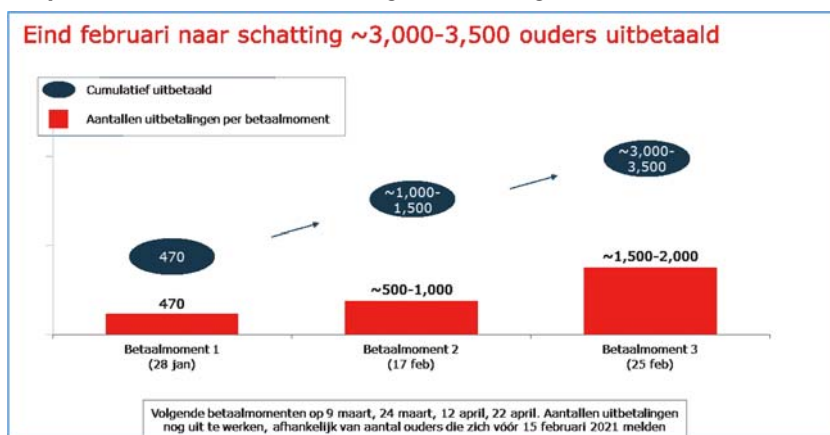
Eind februari naar schatting ~3,000-3,500 ouders uitbetaald

Cumulatief uitbetaald
Aantallen uitbetalingen per betaalmoment

~3,000-3,500

~1,000-1,500

470

~1,500-2,000

~500-1,000

470

Betaalmoment 1
(28 jan)

Betaalmoment 2
(17 feb)

Betaalmoment 3
(25 feb)

Volgende betaalmomenten op 9 maart, 24 maart, 12 april, 22 april. Aantallen uitbetalingen nog uit te werken, afhankelijk van aantal ouders die zich vóór 15 februari 2021 melden